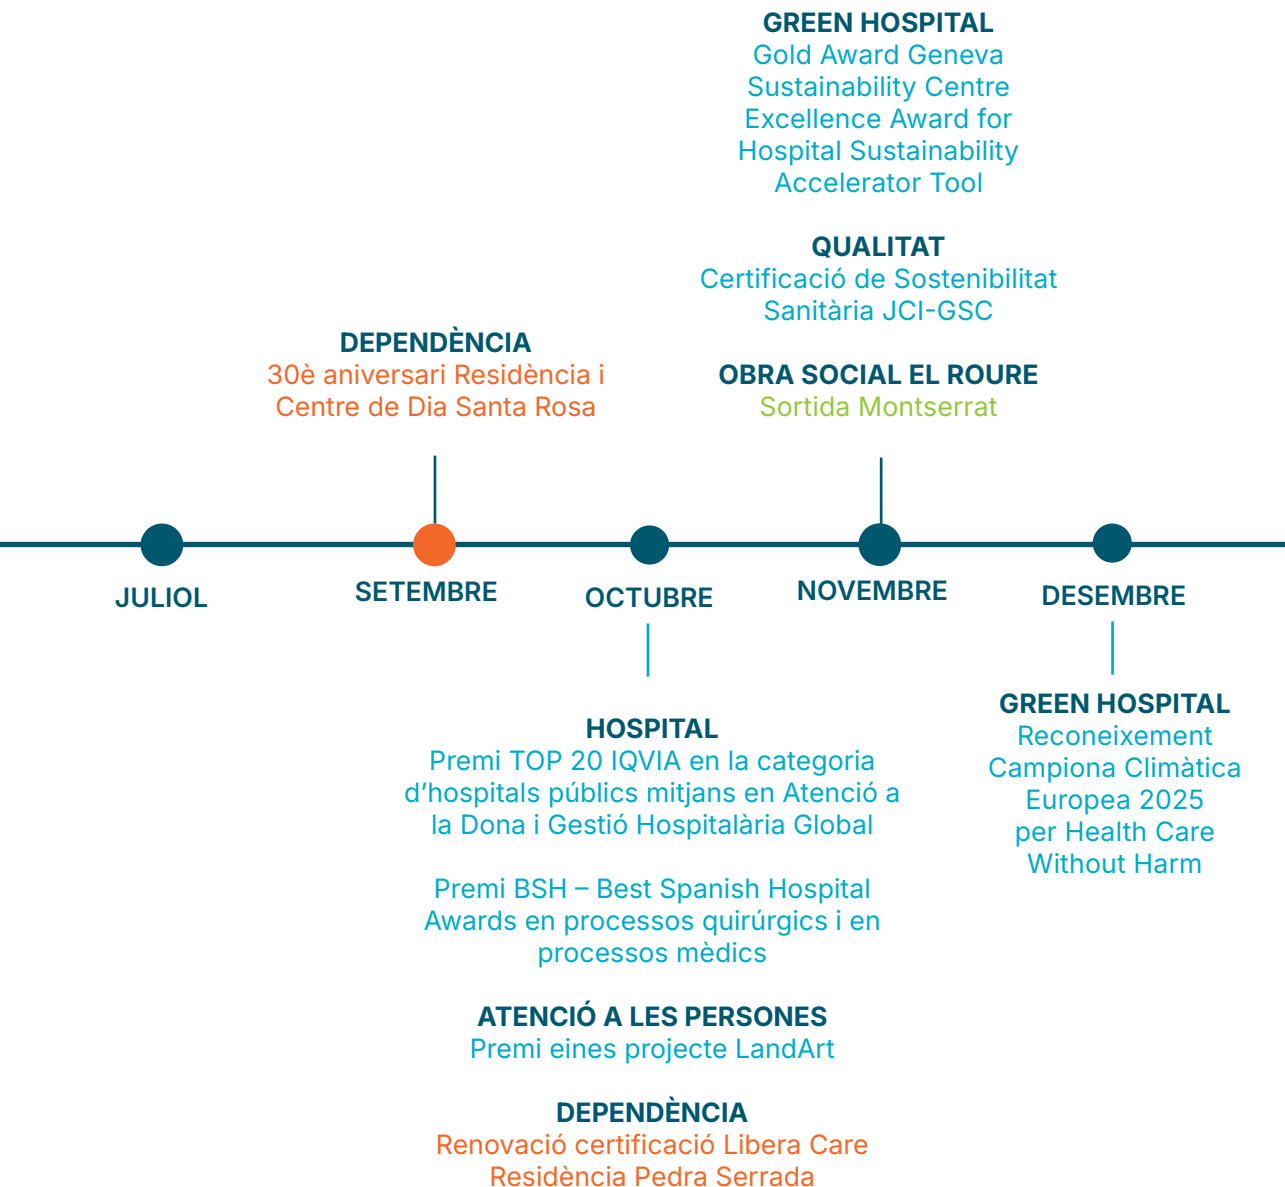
GREEN HOSPITAL
Gold Award Geneva Sustainability Centre Excellence Award for Hospital Sustainability Accelerator Tool

QUALITAT
Certificació de Sostenibilitat Sanitària JCI-GSC

OBRA SOCIAL EL ROURE
Sortida Montserrat

DEPENDÈNCIA
30è aniversari Residència i Centre de Dia Santa Rosa

JULIOL

SETEMBRE

OCTUBRE

NOVEMBRE

DESEMBRE

HOSPITAL
Premi TOP 20 IQVIA en la categoria d’hospitals públics mitjans en Atenció a la Dona i Gestió Hospitalària Global

Premi BSH – Best Spanish Hospital Awards en processos quirúrgics i en processos mèdics

ATENCIÓ A LES PERSONES
Premi eines projecte LandArt

DEPENDÈNCIA
Renovació certificació Libera Care Residència Pedra Serrada

GREEN HOSPITAL
Reconeixement Campiona Climàtica Europea 2025 per Health Care Without Harm